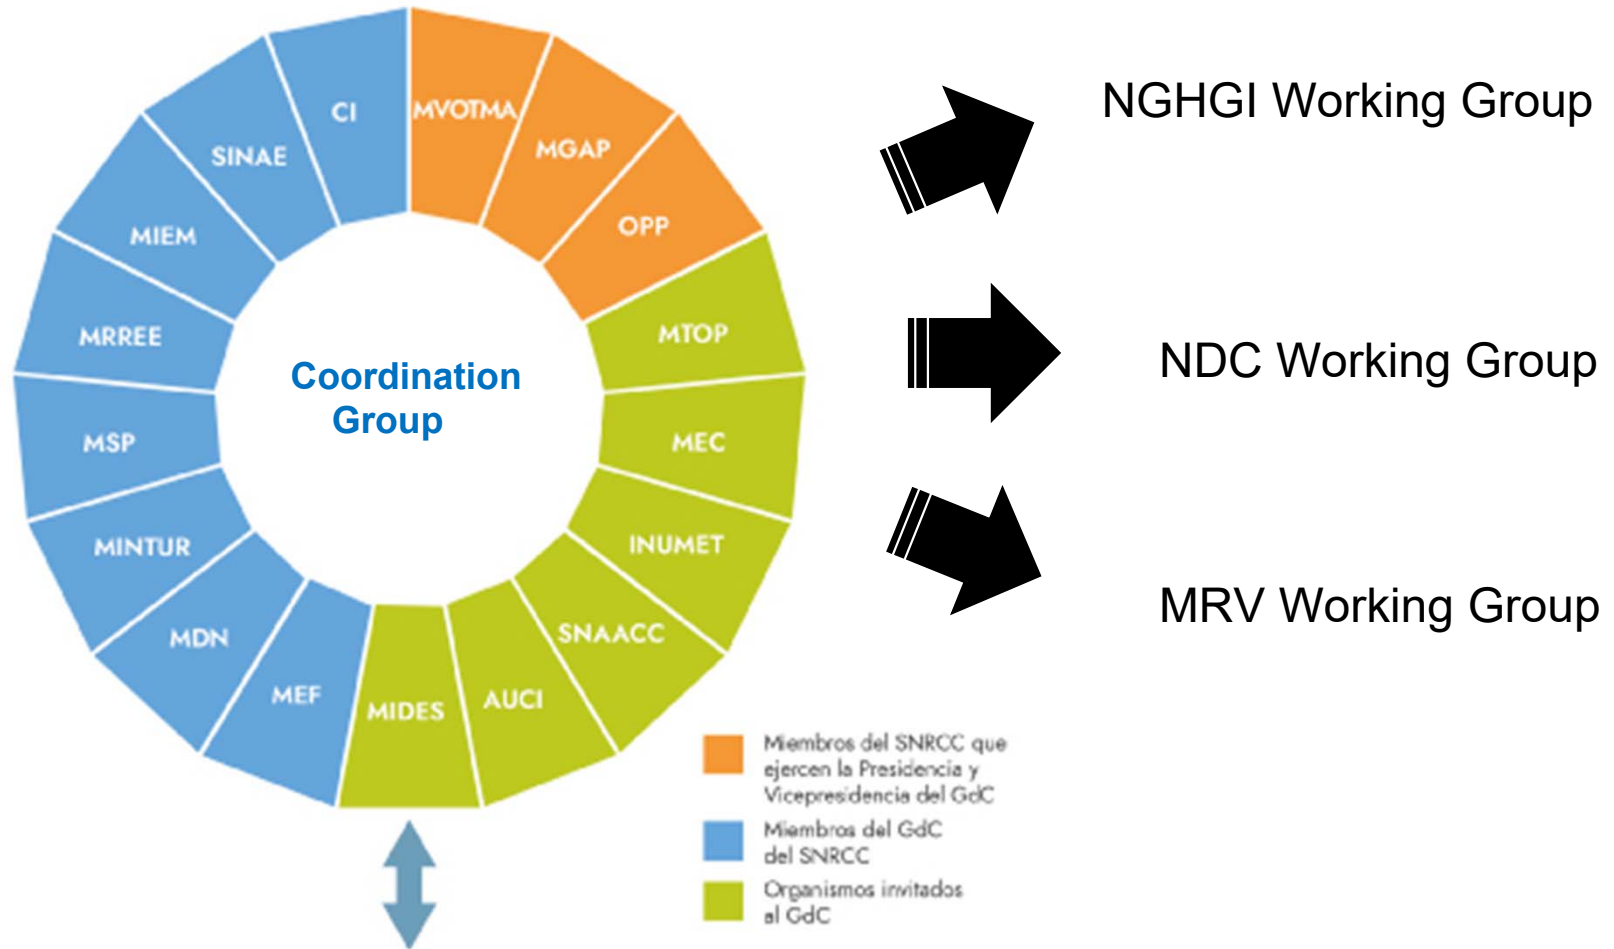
MVOTMA
MGAP
OPP
MTOP
MEC
INUMET
SNAACC
AUCI
MIDES
MEF
MDN
MINTUR
MSP
MRREE
MIEM
SINAE
CI

Coordination Group

NGHGI Working Group

NDC Working Group

MRV Working Group

Miembros del SNRCC que ejercen la Presidencia y Vicepresidencia del GdC

Miembros del GdC del SNRCC

Organismos invitados al GdC